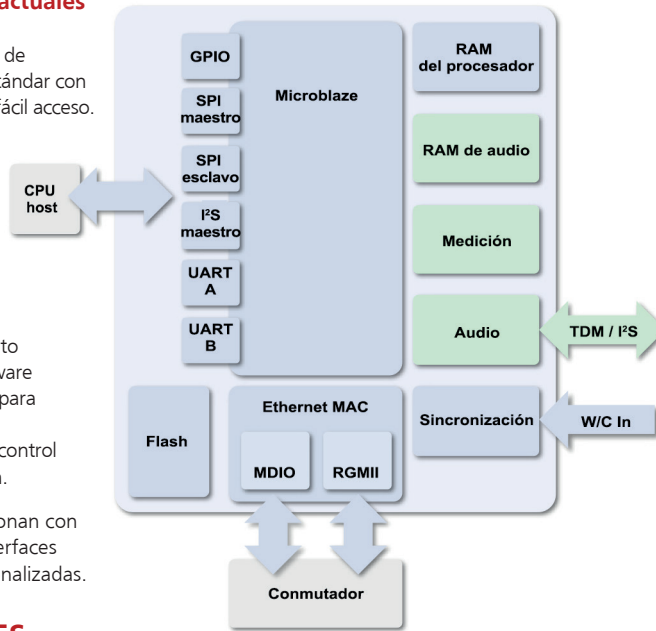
actuales

de
tándar con
fácil acceso.

to
vare
para

control
.

onan con
erfaces
nalizadas.

GPIO

SPI maestro

SPI esclavo

I²S maestro

UART A

UART B

Microblaze

RAM del procesador

RAM de audio

Medición

Audio

CPU host

TDM / I²S

Flash

Ethernet MAC

MDIO

RGMII

Sincronización

W/C In

Conmutador